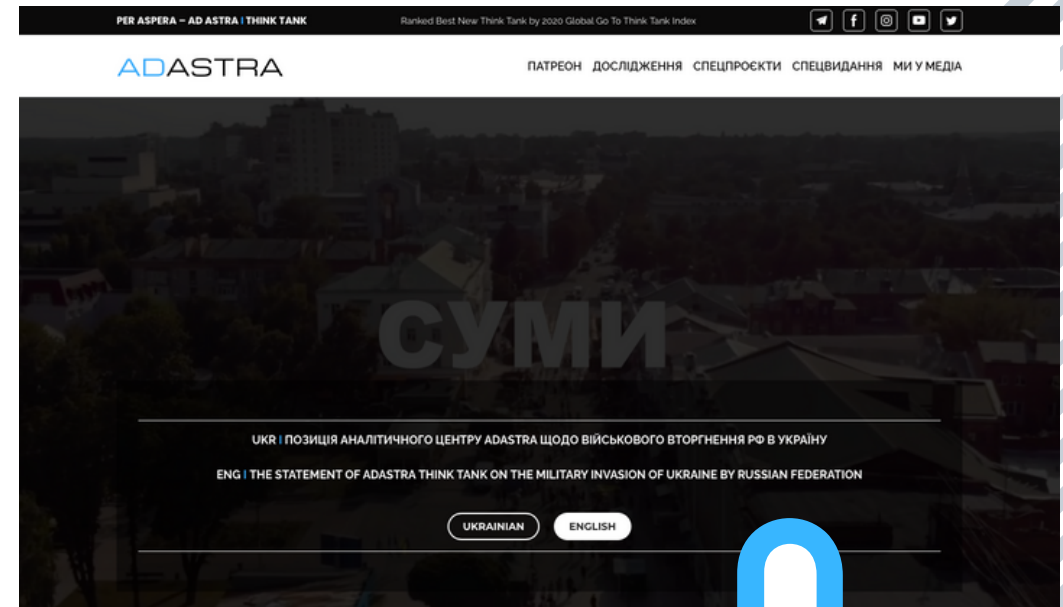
PER ASPERA – AD ASTRA | THINK TANK

Ranked Best New Think Tank by 2020 Global Go To Think Tank Index

ADASTRA

ПАТРЕОН ДОСЛІДЖЕННЯ СПЕЦПРОЄКТИ СПЕЦВИДАННЯ МИ У МЕДІА

СУМИ

UKR | ПОЗИЦІЯ АНАЛІТИЧНОГО ЦЕНТРУ ADASTRA ЩОДО ВІЙСЬКОВОГО ВТОРГНЕННЯ РФ В УКРАЇНУ

ENG | THE STATEMENT OF ADASTRA THINK TANK ON THE MILITARY INVASION OF UKRAINE BY RUSSIAN FEDERATION

UKRAINIAN

ENGLISH